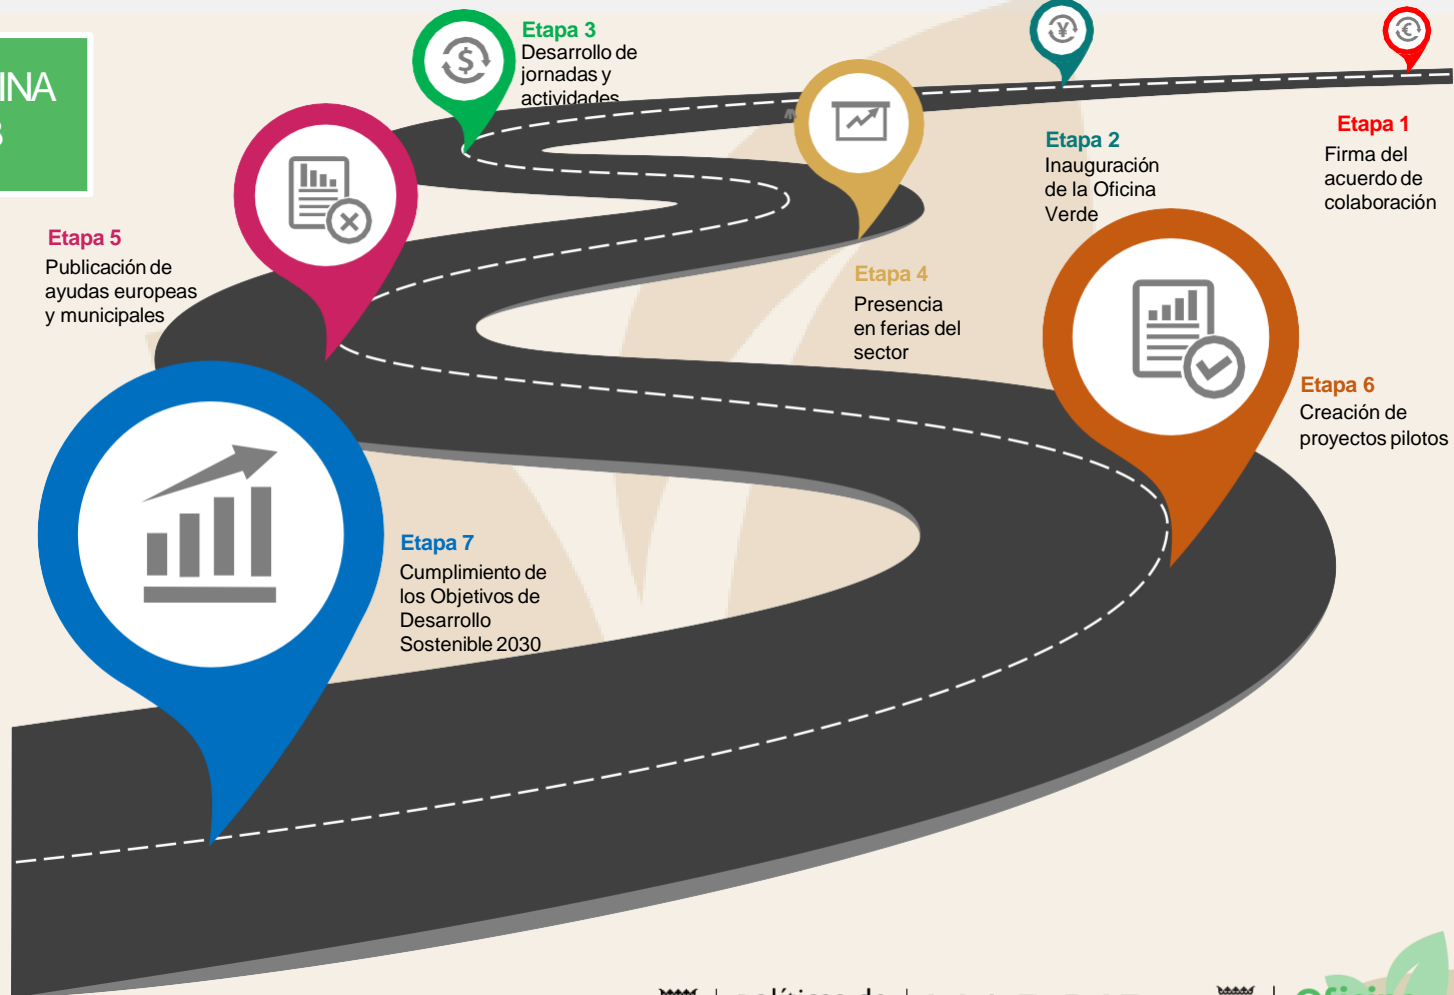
INA
3

Etapa 3
Desarrollo de jornadas y actividades

Etapa 1
Firma del acuerdo de colaboración

Etapa 2
Inauguración de la Oficina Verde

Etapa 5
Publicación de ayudas europeas y municipales

Etapa 4
Presencia en ferias del sector

Etapa 6
Creación de proyectos pilotos

Etapa 7
Cumplimiento de los Objetivos de Desarrollo Sostenible 2030

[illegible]